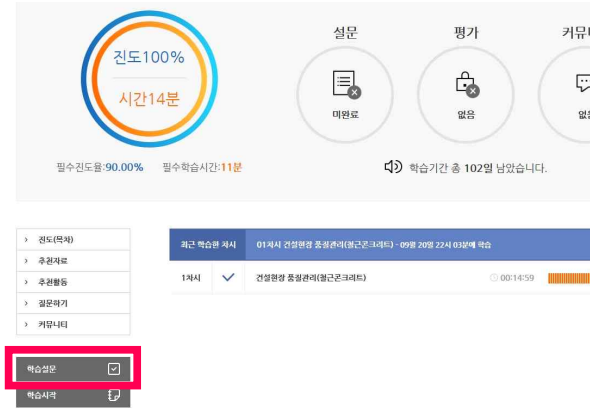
진도100%

시간14분

필수진도율:90.00%   필수학습시간:11분

설문

미완료

평가

없음

커뮤

없

학습기간 총 102일 남았습니다.

› 진도(목차)
› 추천자료
› 추천활동
› 질문하기
› 커뮤니티

학습설문

학습시작

| 최근 학습한 차시 | 01차시 건설현장 품질관리(철근콘크리트) - 09월 20일 22시 03분에 학습 | |
|---|---|---|
| 1차시 | 건설현장 품질관리(철근콘크리트) | 00:14:59 |